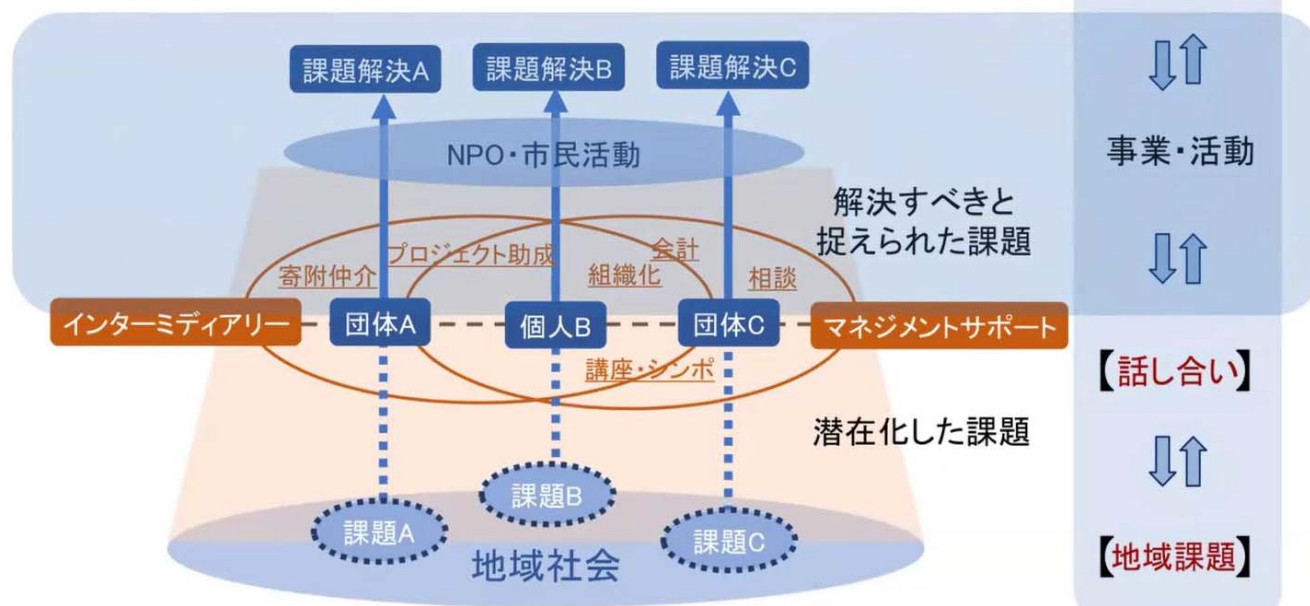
課題解決A
課題解決B
課題解決C

NPO・市民活動

解決すべきと捉えられた課題

寄附仲介
プロジェクト助成
会計
組織化
相談

インターミディアリー
団体A
個人B
団体C
マネジメントサポート

講座・シンポ

潜在化した課題

課題B
課題A
課題C

地域社会

事業・活動

【話し合い】

【地域課題】